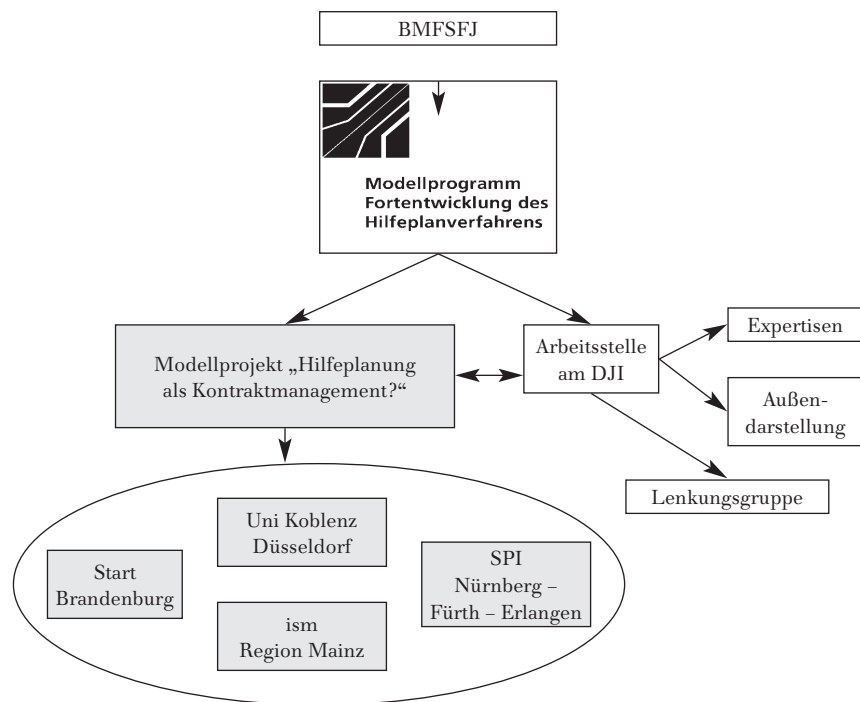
BMFSFJ

Modellprogramm
Fortentwicklung des
Hilfeplanverfahrens

Modellprojekt „Hilfeplanung als Kontraktmanagement?“

Arbeitsstelle am DJI

Expertisen

Außendarstellung

Lenkungsgruppe

Uni Koblenz
Düsseldorf

Start
Brandenburg

SPI
Nürnberg – Fürth – Erlangen

ism
Region Mainz